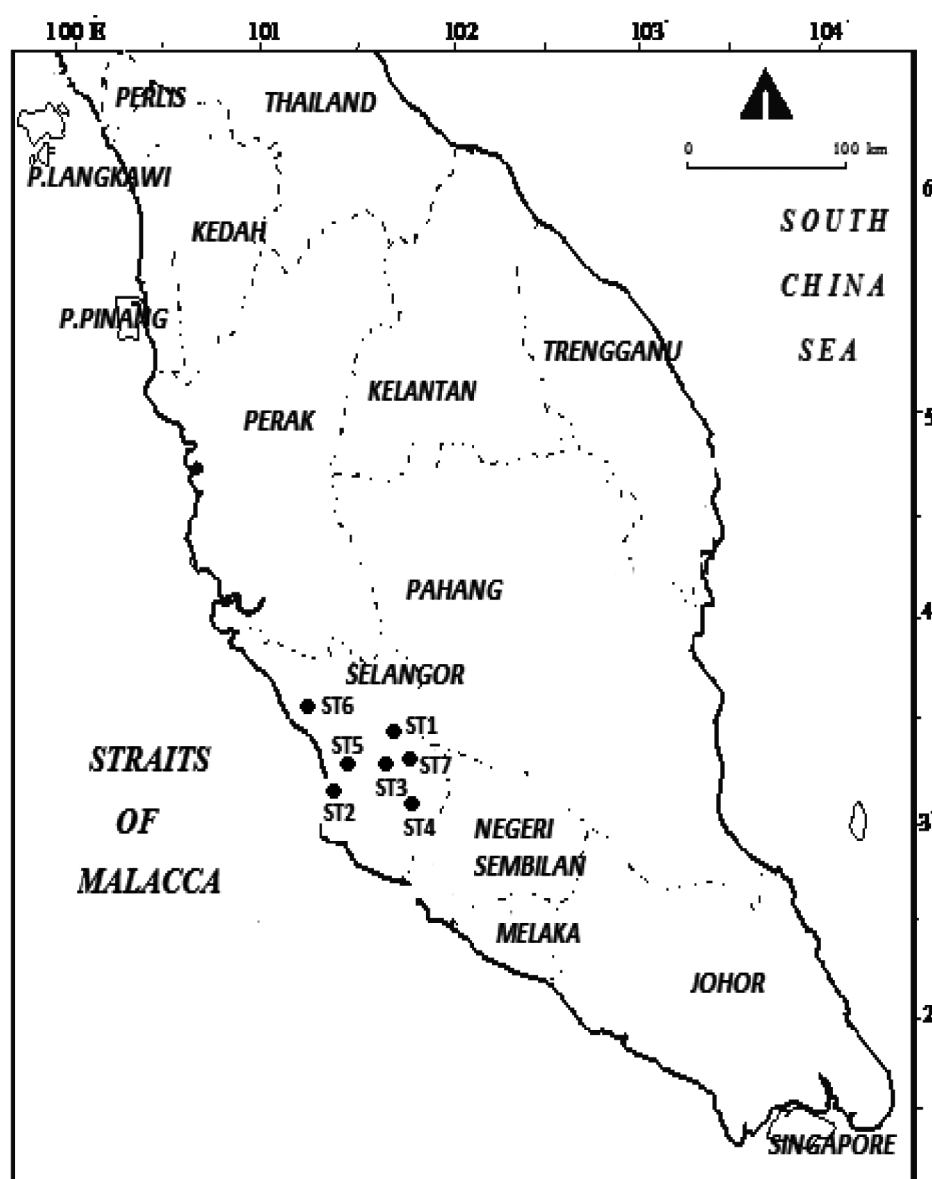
100 E 101 102 103 104

PERLIS THAILAND

0 100 km

P.LANGKAWI

6

KEDAH

SOUTH CHINA SEA

P.PINANG

TRENGGANU

KELANTAN

5

PERAK

PAHANG

4

SELANGOR

ST6

ST1

STRAITS OF MALACCA

ST5

ST7

ST3

ST2

ST4

NEGERI SEMBILAN

3

MELAKA

JOHOR

2

1

SINGAPORE